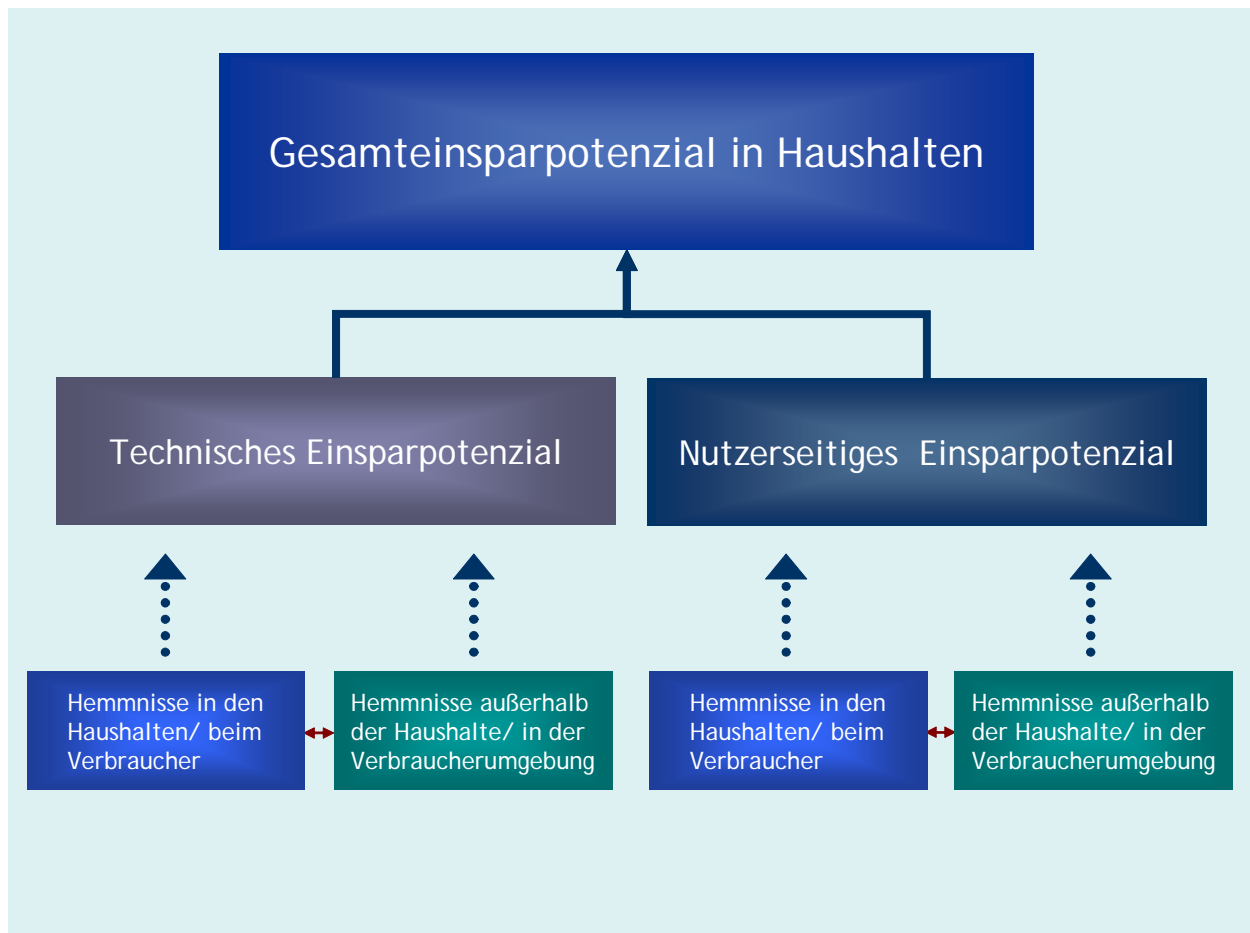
Gesamteinsparpotenzial in Haushalten

Technisches Einsparpotenzial

Nutzerseitiges Einsparpotenzial

Hemmnisse in den Haushalten/ beim Verbraucher

Hemmnisse außerhalb der Haushalte/ in der Verbraucherumgebung

Hemmnisse in den Haushalten/ beim Verbraucher

Hemmnisse außerhalb der Haushalte/ in der Verbraucherumgebung